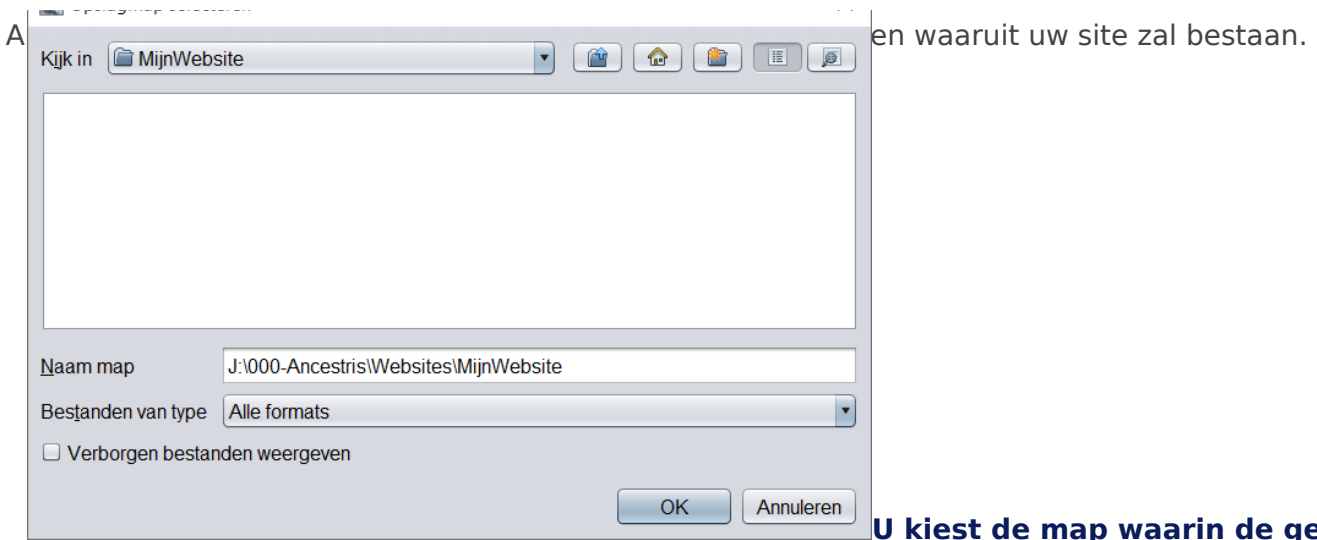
A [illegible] en waaruit uw site zal bestaan.

Kijk in MijnWebsite

Naam map J:\000-Ancestris\Websites\MijnWebsite

Bestanden van type Alle formats

Verborgen bestanden weergeven

OK Annuleren

U kiest de map waarin de ge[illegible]